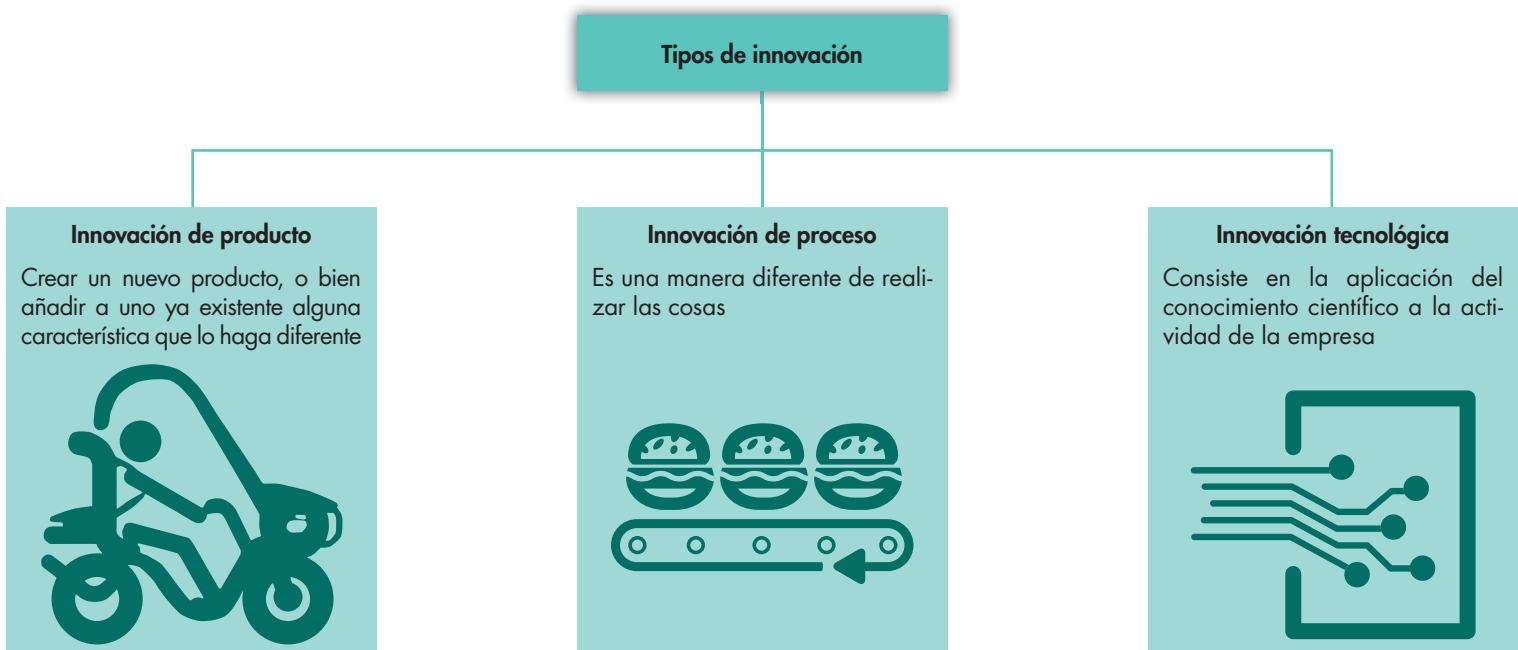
Tipos de innovación

Innovación de producto

Crear un nuevo producto, o bien añadir a uno ya existente alguna característica que lo haga diferente

Innovación de proceso

Es una manera diferente de realizar las cosas

Innovación tecnológica

Consiste en la aplicación del conocimiento científico a la actividad de la empresa